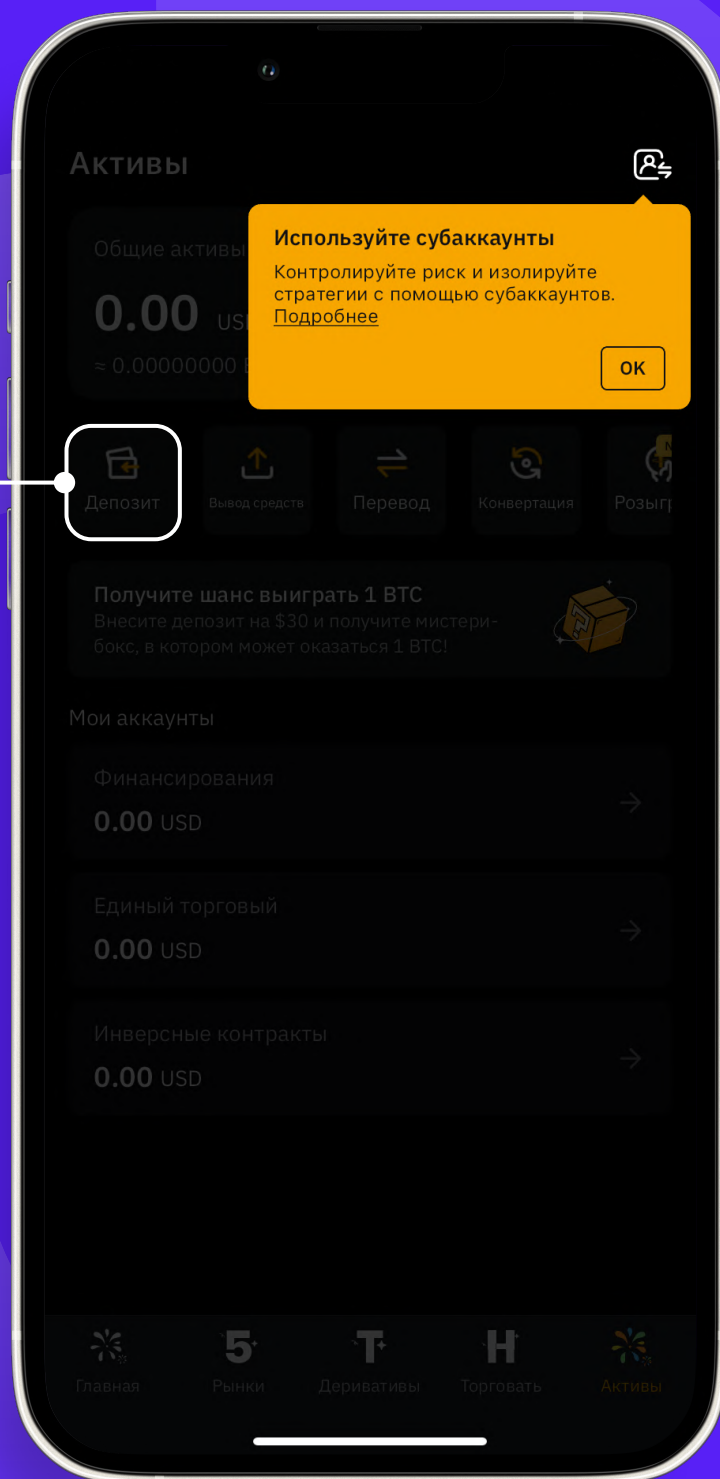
Активы

Используйте субаккаунты
Контролируйте риск и изолируйте стратегии с помощью субаккаунтов.
Подробнее

OK

Общие активы
0.00 USD
≈ 0.00000000 B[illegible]

Депозит
Вывод средств
Перевод
Конвертация
Розыгр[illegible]

Получите шанс выиграть 1 BTC
Внесите депозит на $30 и получите мистери-бокс, в котором может оказаться 1 BTC!

Мои аккаунты

Финансирования
0.00 USD

Единый торговый
0.00 USD

Инверсные контракты
0.00 USD

Главная
Рынки
Деривативы
Торговать
Активы